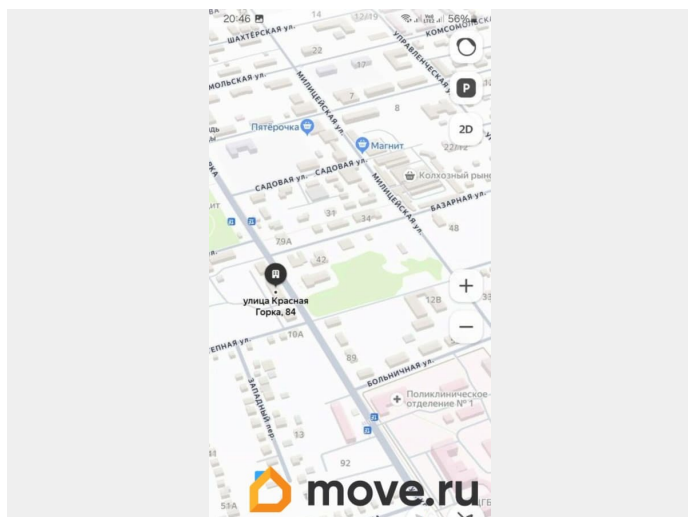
20:46
56%
14
12/19
КОМСОМОЛ
ШАХТЕРСКАЯ ул.
22
УПРАВЛЕНЧЕСКАЯ
17
МОЛЬСКАЯ ул.
P
МИЛИЦЕЙСКАЯ ул.
7
8
2D
Пятёрочка
Магнит
22/12
САДОВАЯ ул.
САДОВАЯ ул.
Колхозный рын
МИЛИЦЕЙСКАЯ ул.
БАЗАРНАЯ ул.
31
34
48
79А
42
+
улица Красная Горка, 84
12В
33
−
ЕПНАЯ ул.
70А
89
БОЛЬНИЧНАЯ ул.
ЗАПАДНЫЙ пер.
Поликлиническое отделение № 1
13
92
move.ru